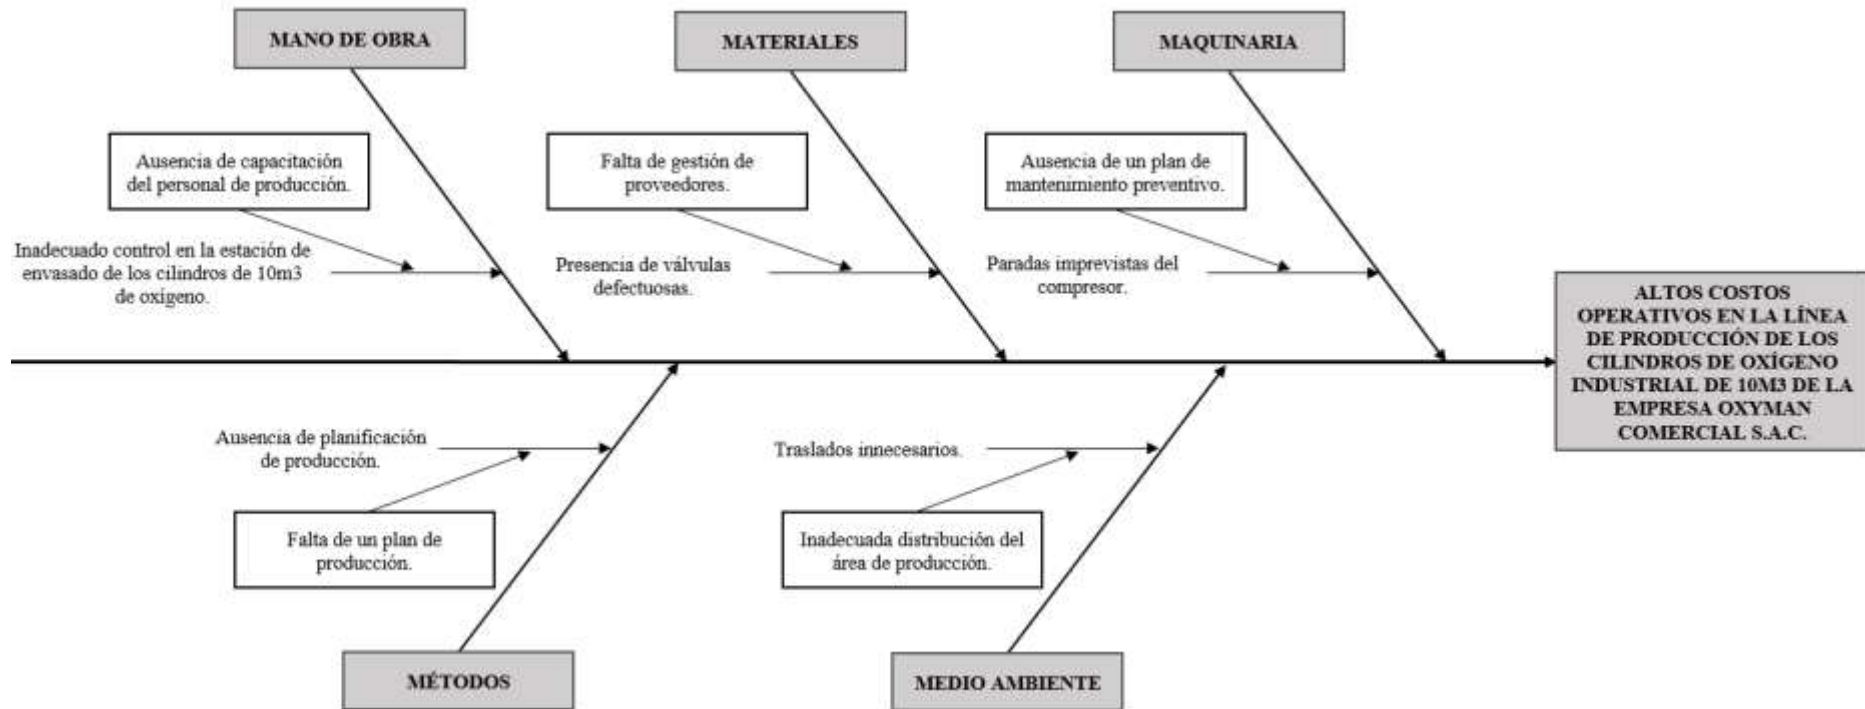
MANO DE OBRA

MATERIALES

MAQUINARIA

Ausencia de capacitación del personal de producción.

Inadecuado control en la estación de envasado de los cilindros de 10m3 de oxígeno.

Falta de gestión de proveedores.

Presencia de válvulas defectuosas.

Ausencia de un plan de mantenimiento preventivo.

Paradas imprevistas del compresor.

ALTOS COSTOS OPERATIVOS EN LA LÍNEA DE PRODUCCIÓN DE LOS CILINDROS DE OXÍGENO INDUSTRIAL DE 10M3 DE LA EMPRESA OXYMAN COMERCIAL S.A.C.

Ausencia de planificación de producción.

Falta de un plan de producción.

Traslados innecesarios.

Inadecuada distribución del área de producción.

MÉTODOS

MEDIO AMBIENTE